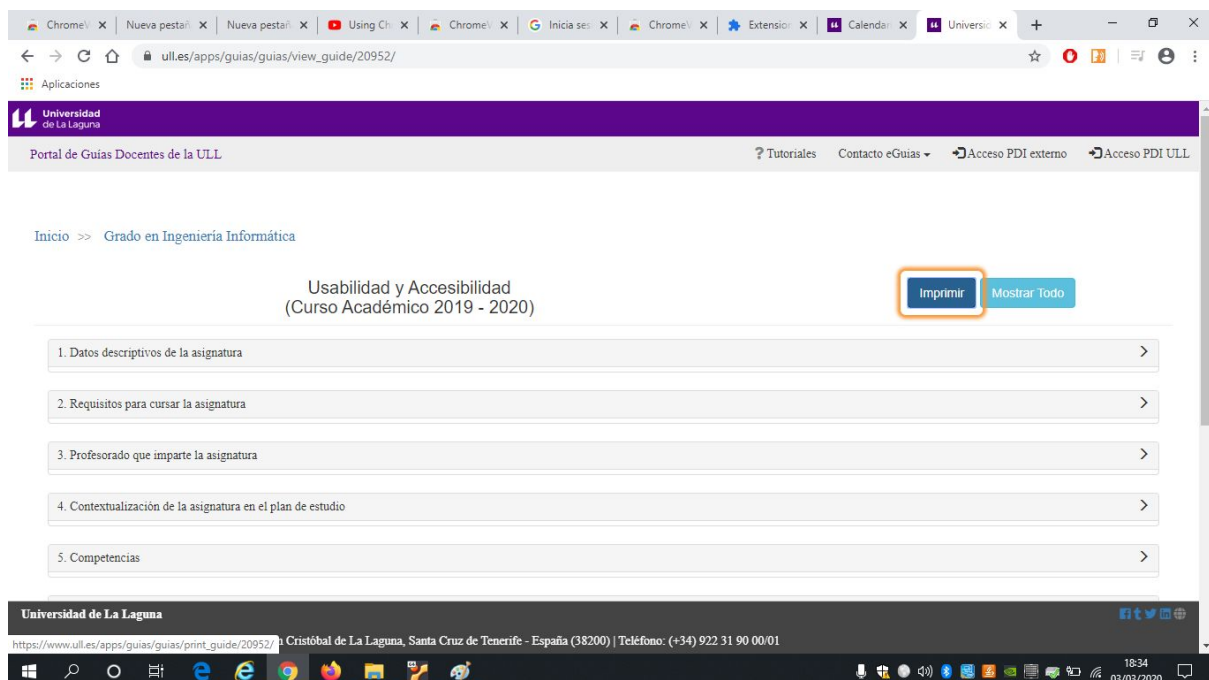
ChromeV × | Nueva pestañ × | Nueva pestañ × | Using Ch × | ChromeV × | Inicia ses × | ChromeV × | Extension × | Calendar × | Universid × | +

ull.es/apps/guias/guias/view_guide/20952/

Aplicaciones

Universidad de La Laguna

Portal de Guías Docentes de la ULL

? Tutoriales   Contacto eGuias ▾   Acceso PDI externo   Acceso PDI ULL

Inicio >> Grado en Ingeniería Informática

Usabilidad y Accesibilidad
(Curso Académico 2019 - 2020)

Imprimir   Mostrar Todo

1. Datos descriptivos de la asignatura

2. Requisitos para cursar la asignatura

3. Profesorado que imparte la asignatura

4. Contextualización de la asignatura en el plan de estudio

5. Competencias

Universidad de La Laguna

https://www.ull.es/apps/guias/guias/print_guide/20952/ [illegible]n Cristóbal de La Laguna, Santa Cruz de Tenerife - España (38200) | Teléfono: (+34) 922 31 90 00/01

18:34
03/03/2020